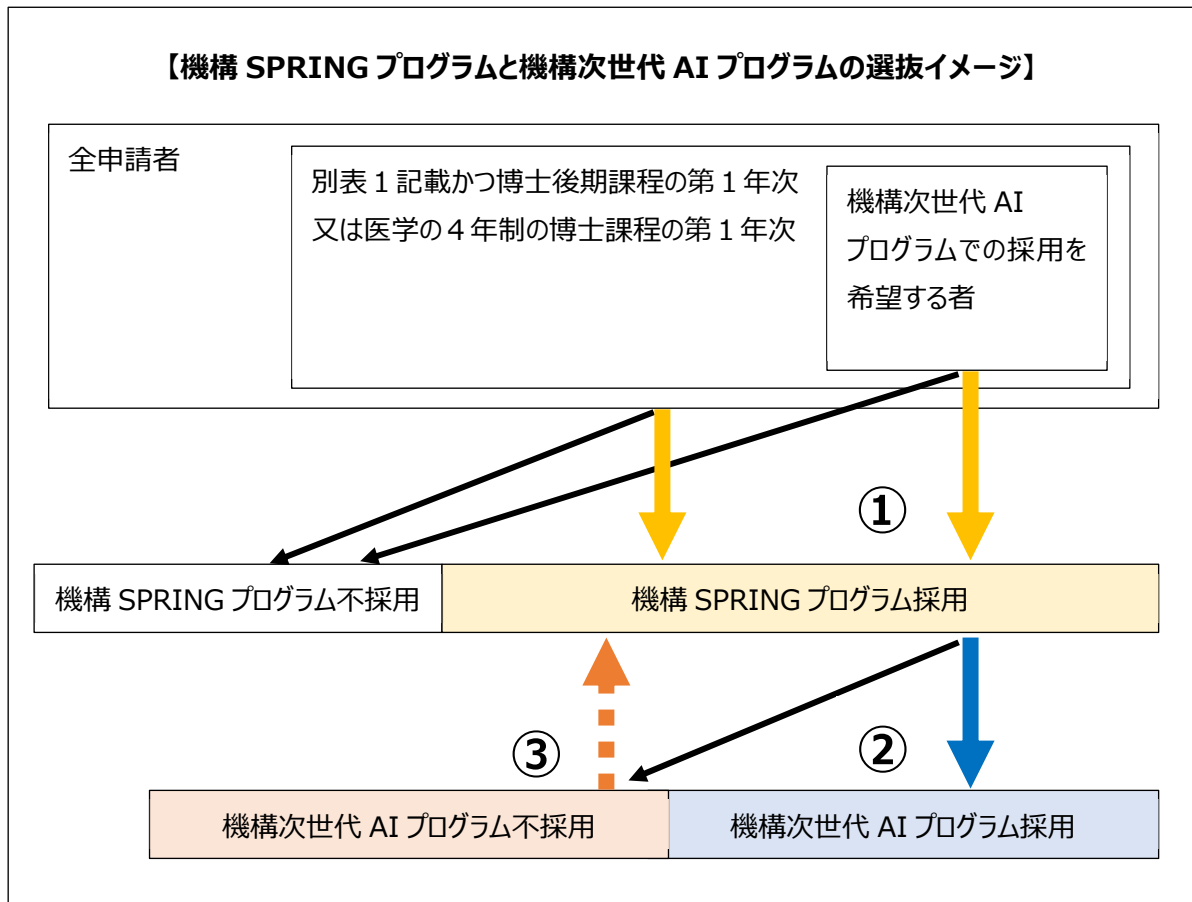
【機構 SPRING プログラムと機構次世代 AI プログラムの選抜イメージ】

全申請者

別表１記載かつ博士後期課程の第１年次又は医学の４年制の博士課程の第１年次

機構次世代 AI プログラムでの採用を希望する者

①

機構 SPRING プログラム不採用

機構 SPRING プログラム採用

③

②

機構次世代 AI プログラム不採用

機構次世代 AI プログラム採用